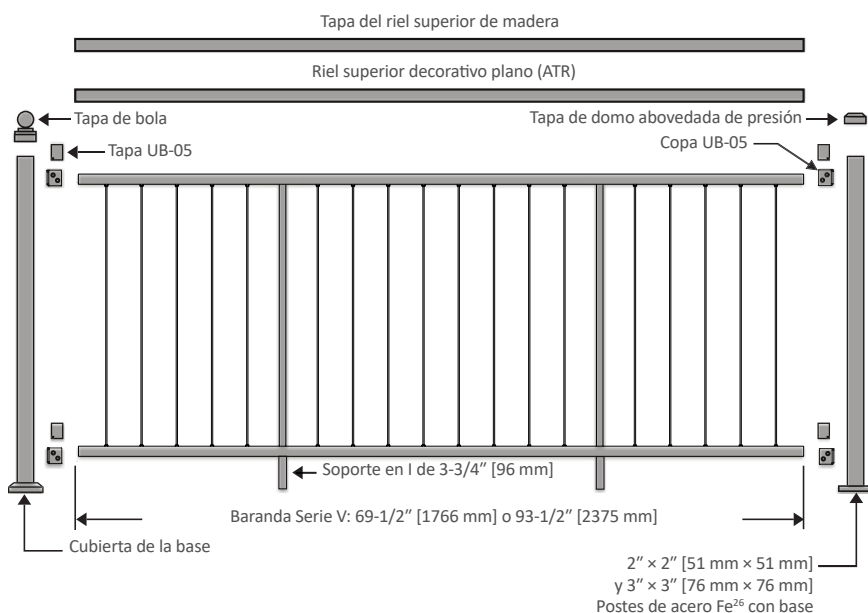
Tapa del riel superior de madera

Riel superior decorativo plano (ATR)

Tapa de bola

Tapa de domo abovedada de presión

Tapa UB-05

Copa UB-05

Soporte en I de 3-3/4″ [96 mm]

Baranda Serie V: 69-1/2″ [1766 mm] o 93-1/2″ [2375 mm]

Cubierta de la base

2″ × 2″ [51 mm × 51 mm]
y 3″ × 3″ [76 mm × 76 mm]
Postes de acero Fe$^{26}$ con base